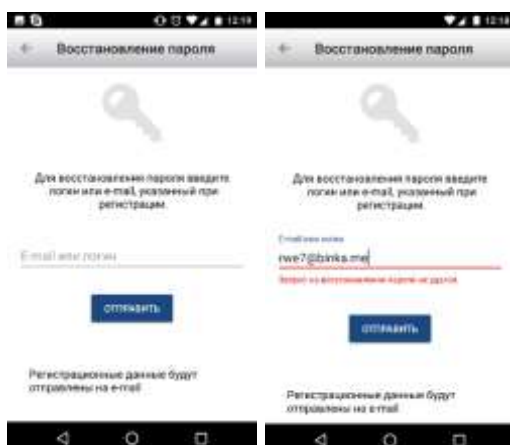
12:19

Восстановление пароля

Для восстановления пароля введите логин или e-mail, указанный при регистрации.

E-mail или логин

ОТПРАВИТЬ

Регистрационные данные будут отправлены на e-mail

12:18

Восстановление пароля

Для восстановления пароля введите логин или e-mail, указанный при регистрации.

E-mail или логин

rwe7@binka.me

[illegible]

ОТПРАВИТЬ

Регистрационные данные будут отправлены на e-mail